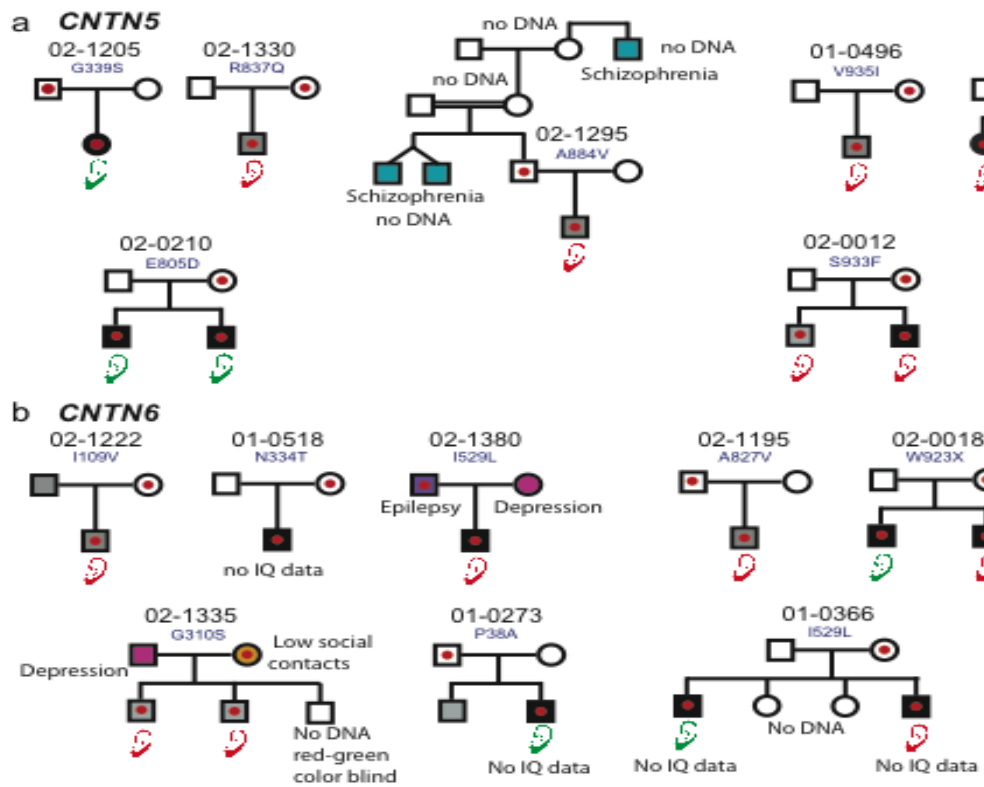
a CNTN5

02-1205
G339S

02-1330
R837Q

no DNA
no DNA
Schizophrenia
no DNA

02-1295
A884V

Schizophrenia
no DNA

01-0496
V935I

02-0210
E805D

02-0012
S933F

b CNTN6

02-1222
I109V

01-0518
N334T

no IQ data

02-1380
I529L

Epilepsy
Depression

02-1195
A827V

02-0018
W923X

02-1335
G310S

Depression
Low social contacts

No DNA
red-green
color blind

01-0273
P38A

No IQ data

01-0366
I529L

No DNA

No IQ data
No IQ data